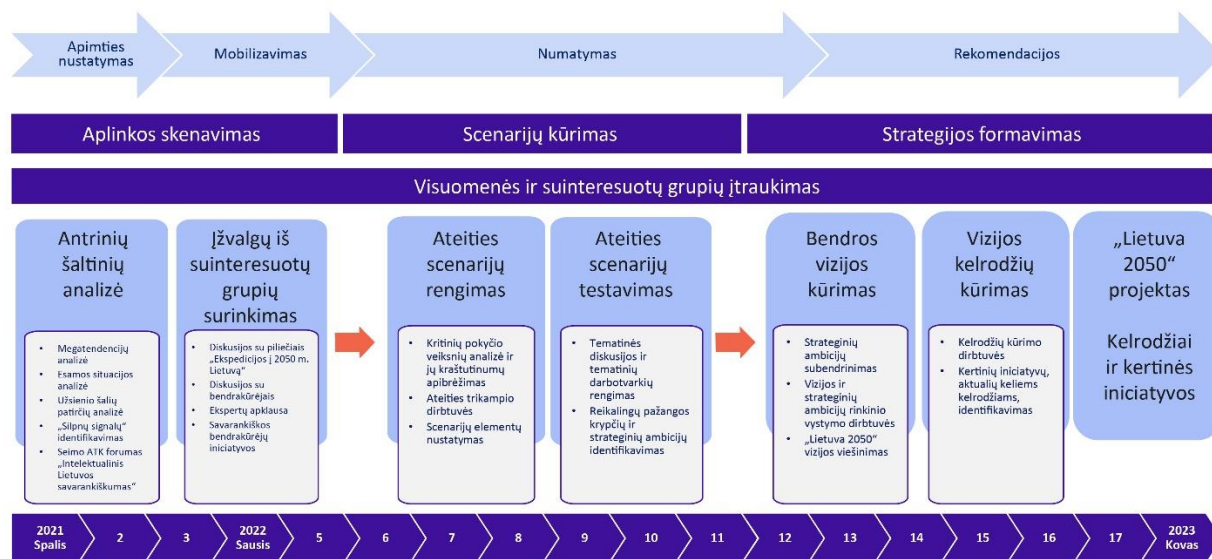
Apimties nustatymas

Mobilizavimas

Numatymas

Rekomendacijos

Aplinkos skenavimas

Scenarijų kūrimas

Strategijos formavimas

Visuomenės ir suinteresuotų grupių įtraukimas

Antrinių šaltinių analizė

- Megatendencijų analizė
- Esamos situacijos analizė
- Užsienio šalių patirčių analizė
- „Silpnų signalų“ identifikavimas
- Seimo ATK forumas „Intelektualinis Lietuvos savarankiškumas“

Įžvalgų iš suinteresuotų grupių surinkimas

- Diskusijos su piliečiais „Ekspedicijos į 2050 m. Lietuvą“
- Diskusijos su bendrakūrėjais
- Ekspertų apklausa
- Savarankiškos bendrakūrėjų iniciatyvos

Ateities scenarijų rengimas

- Kritinių pokyčio veiksnių analizė ir jų kraštutinumų apibrėžimas
- Ateities trikampio dirbtuvės
- Scenarijų elementų nustatymas

Ateities scenarijų testavimas

- Teminės diskusijos ir teminių darbotvarkių rengimas
- Reikalingų pažangos krypčių ir strateginių ambicijų identifikavimas

Bendros vizijos kūrimas

- Strateginių ambicijų subendrinimas
- Vizijos ir strateginių ambicijų rinkinio vystymo dirbtuvės
- „Lietuva 2050“ vizijos viešinimas

Vizijos kelrodžių kūrimas

- Kelrodžių kūrimo dirbtuvės
- Kertinių iniciatyvų, aktualių keliems kelrodžiams, identifikavimas

„Lietuva 2050“ projektas

Kelrodžiai ir kertinės iniciatyvos

2021 Spalis | 2 | 3 | 2022 Sausis | 5 | 6 | 7 | 8 | 9 | 10 | 11 | 12 | 13 | 14 | 15 | 16 | 17 | 2023 Kovas